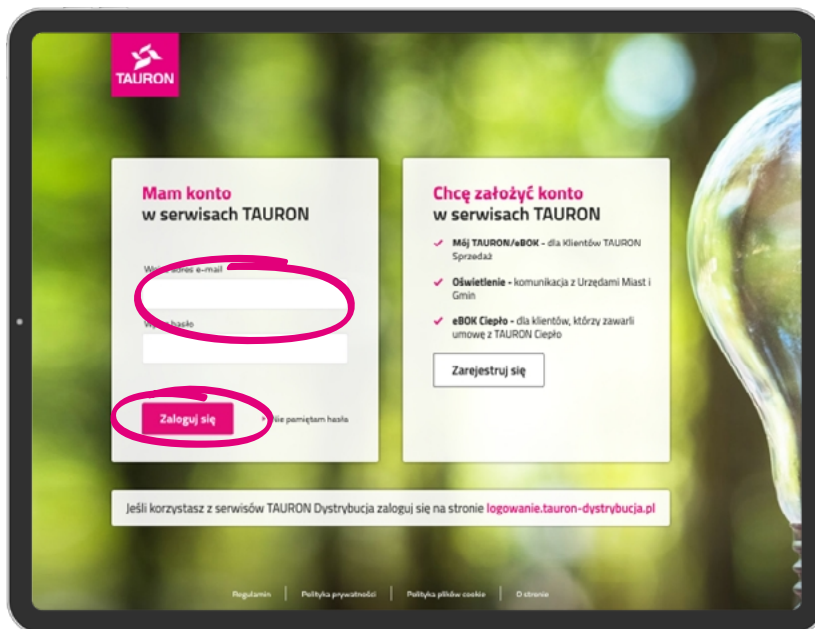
TAURON

Mam konto
w serwisach TAURON

W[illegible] adres e-mail

W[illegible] hasło

Zaloguj się

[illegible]ie pamiętam hasła

Chcę założyć konto
w serwisach TAURON

Mój TAURON/eBOK - dla Klientów TAURON Sprzedaż

Oświetlenie - komunikacja z Urzędami Miast i Gmin

eBOK Ciepło - dla klientów, którzy zawarli umowę z TAURON Ciepło

Zarejestruj się

Jeśli korzystasz z serwisów TAURON Dystrybucja zaloguj się na stronie logowanie.tauron-dystrybucja.pl

Regulamin | Polityka prywatności | Polityka plików cookie | O stronie